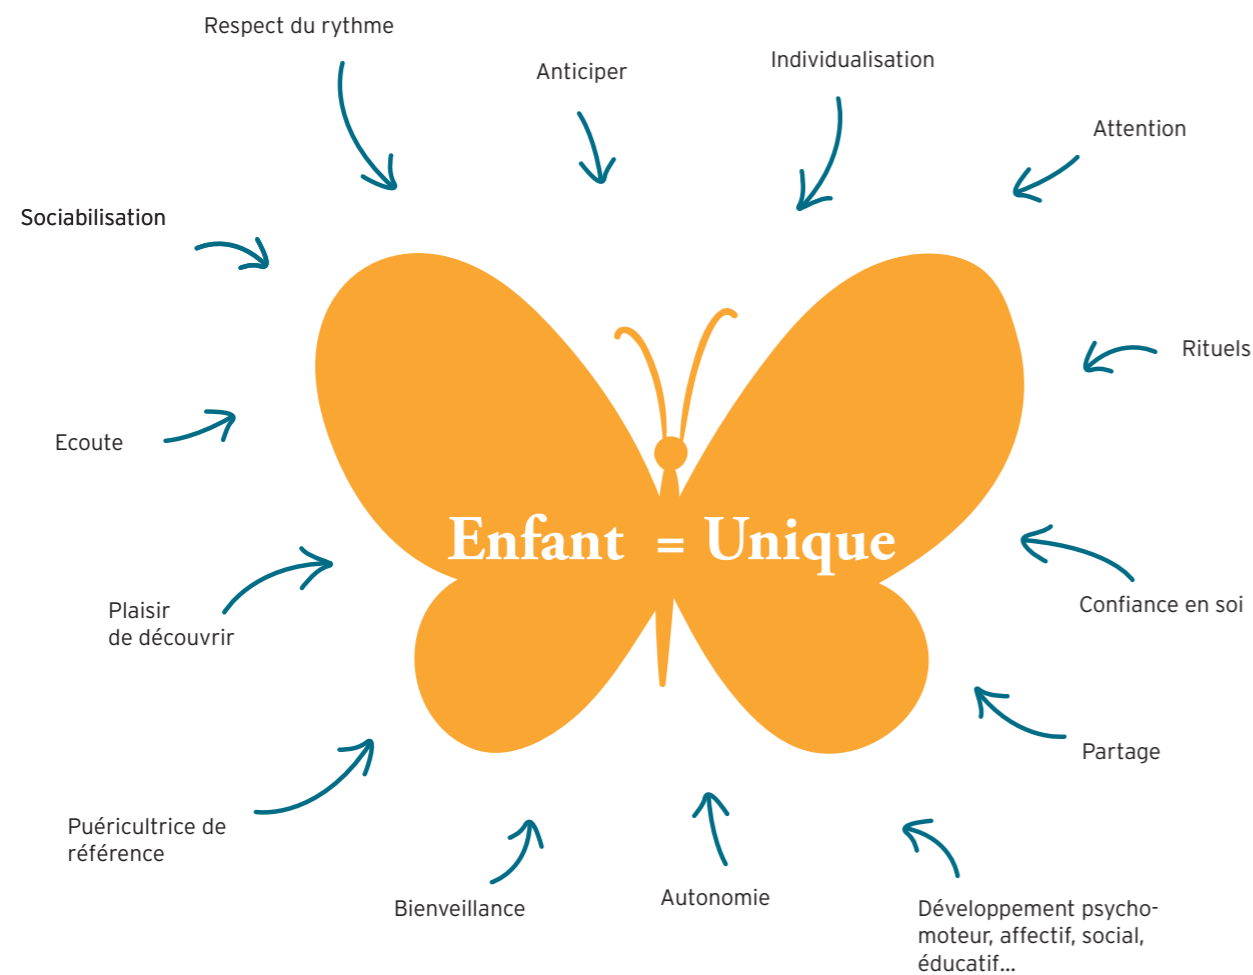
Respect du rythme

Anticiper

Individualisation

Attention

Sociabilisation

Rituels

Ecoute

Enfant = Unique

Plaisir de découvrir

Confiance en soi

Partage

Puéricultrice de référence

Bienveillance

Autonomie

Développement psycho-moteur, affectif, social, éducatif...